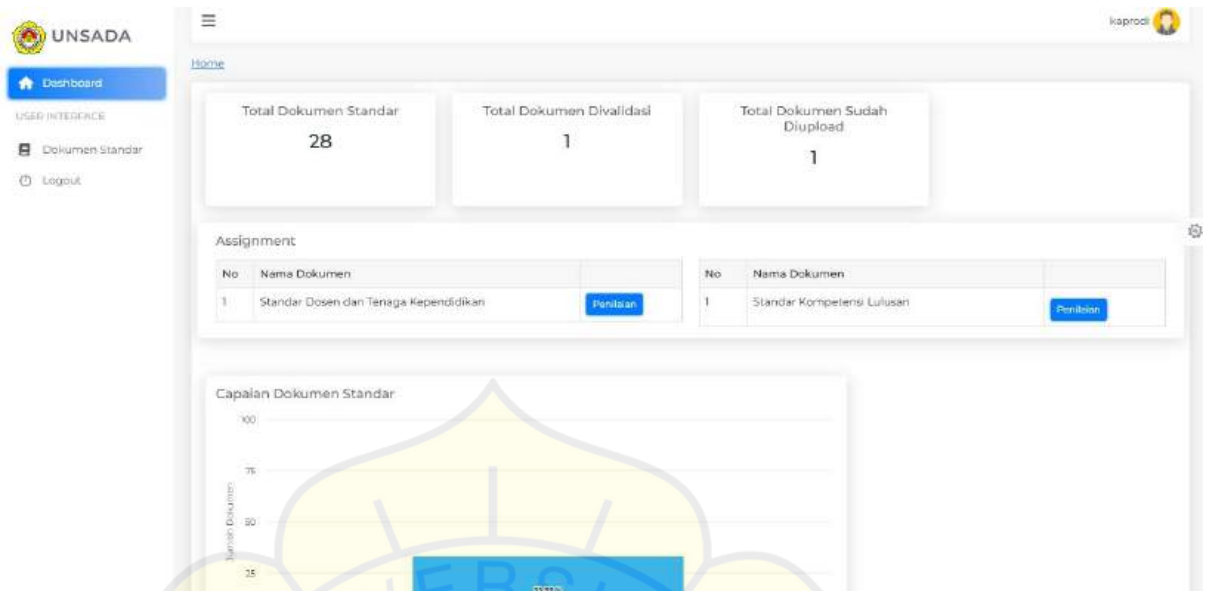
UNSADA

Dashboard

USER INTERFACE

Dokumen Standar

Logout

≡

kaprodi

Home

Total Dokumen Standar
28

Total Dokumen Divalidasi
1

Total Dokumen Sudah Diupload
1

Assignment

| No | Nama Dokumen | |
|---|---|---|
| 1 | Standar Dosen dan Tenaga Kependidikan | Penilaian |

| No | Nama Dokumen | |
|---|---|---|
| 1 | Standar Kompetensi Lulusan | Penilaian |

Capaian Dokumen Standar

100

75

50

25

Jumlah Dokumen

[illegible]